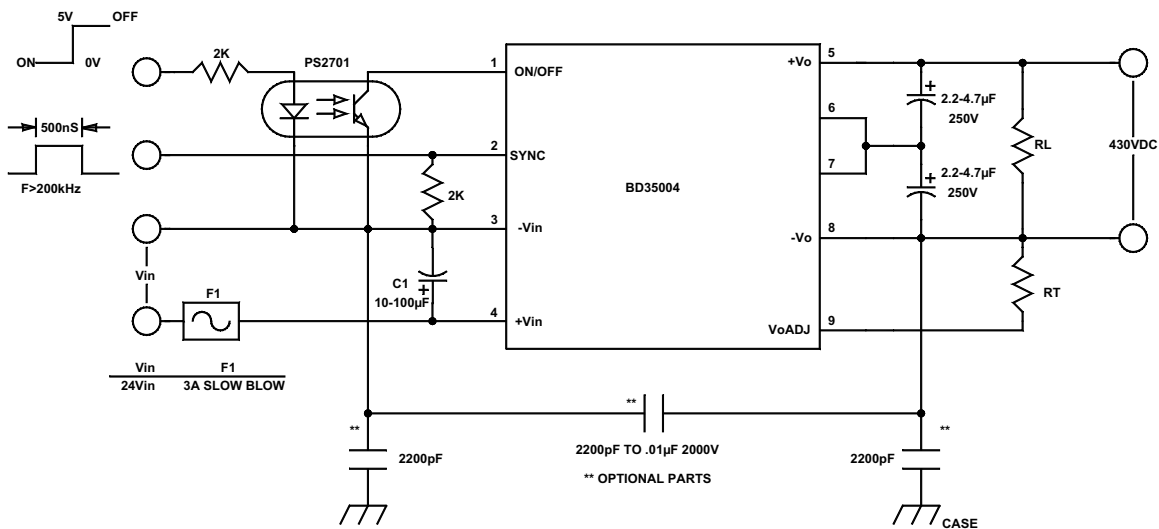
5V OFF

ON 0V

2K

PS2701

500nS

F>200kHz

Vin

F1

| Vin | F1 |
|---|---|
| 24Vin | 3A SLOW BLOW |

2K

C1
10-100µF

1 ON/OFF

2 SYNC

3 -Vin

4 +Vin

BD35004

5 +Vo

6

7

8 -Vo

9 VoADJ

2.2-4.7µF
250V

2.2-4.7µF
250V

RL

RT

430VDC

**

2200pF

**

2200pF TO .01µF 2000V

** OPTIONAL PARTS

**

2200pF

CASE